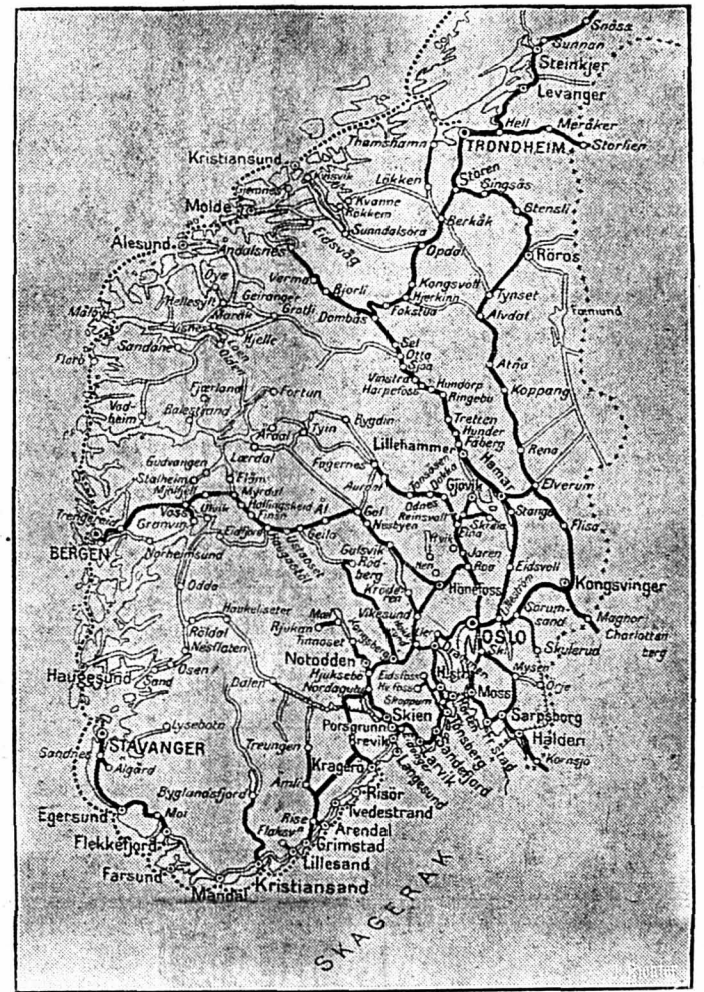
Snåsa
Sunnan
Steinkjer
Levanger
Hell
Meråker
Storlien
TRONDHEIM
Kristiansund
Thamshamn
Støren
Singsås
Løkken
Molde
Kvanne
Rokkem
Berkåk
Stensli
Ålesund
Åndalsnes
Sunndalsøra
Eidsvåg
Opdal
Røros
Verma
Bjorli
Kongsvoll
Hjerkinn
Øye
Hellesylt
Geiranger
Grotli
Dombås
Tynset
Fokstua
Alvdal
Måløy
Markk
Sandane
Hjelle
Loen
Olden
Set
Otta
Sjoa
Femund
Florø
Vinstra
Harpefoss
Hundorp
Ringebu
Atna
Fjærland
Fortun
Koppang
Vadheim
Balestrand
Tretten
Hunder
Fåberg
Årdal
Tyin
Bygdin
Lillehammer
Rena
Gudvangen
Lærdal
Fagernes
Hamar
Stalheim
Flåm
Myrdal
Aurdal
Gjøvik
Elverum
Mjølfjell
Hallingskeid
Finse
Ål
Gol
Nesbyen
Odnes
Reinsvoll
Stange
Trengereid
Voss
Granvin
Ulvik
Eidfjord
Geilo
Skreia
Eina
Flisa
BERGEN
Norheimsund
Gulsvik
Jaren
Roa
Eidsvoll
Odda
Rødberg
Hønefoss
Kongsvinger
Haukeliseter
Vikesund
Sørumsand
Magnor
Charlottenberg
Røldal
Nesflaten
Rjukan
Tinnoset
OSLO
Skulerud
Haugesund
Sand
Notodden
Hjuksebø
Nordagutu
Mysen
Ørje
Dalen
Eidsfoss
Skoppum
Moss
Sarpsborg
Lysebotn
Skien
Porsgrunn
Brevik
Tønsberg
Sandefjord
Halden
STAVANGER
Treungen
Larvik
Sandnes
Ålgård
Kragerø
Langesund
Kornsjø
Bygland
Åmli
Risør
Egersund
Moi
Tvedestrand
Rise
Flekkefjord
Arendal
Grimstad
Lillesand
Farsund
Mandal
Kristiansand
SKAGERAK